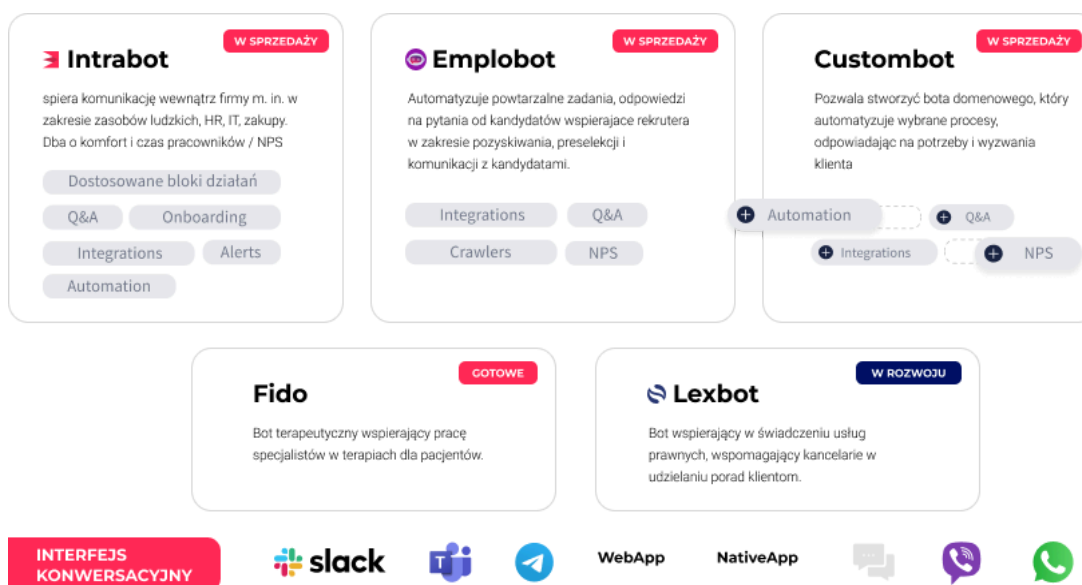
W SPRZEDAŻY

Intrabot

spiera komunikację wewnątrz firmy m. in. w zakresie zasobów ludzkich, HR, IT, zakupy. Dba o komfort i czas pracowników / NPS

Dostosowane bloki działań
Q&A
Onboarding
Integrations
Alerts
Automation

W SPRZEDAŻY

Emplobot

Automatyzuje powtarzalne zadania, odpowiedzi na pytania od kandydatów wspierajace rekrutera w zakresie pozyskiwania, preselekcji i komunikacji z kandydatami.

Integrations
Q&A
Crawlers
NPS

W SPRZEDAŻY

Custombot

Pozwala stworzyć bota domenowego, który automatyzuje wybrane procesy, odpowiadając na potrzeby i wyzwania klienta

Automation
Q&A
Integrations
NPS

GOTOWE

Fido

Bot terapeutyczny wspierający pracę specjalistów w terapiach dla pacjentów.

W ROZWOJU

Lexbot

Bot wspierający w świadczeniu usług prawnych, wspomagający kancelarie w udzielaniu porad klientom.

INTERFEJS KONWERSACYJNY

slack

WebApp

NativeApp